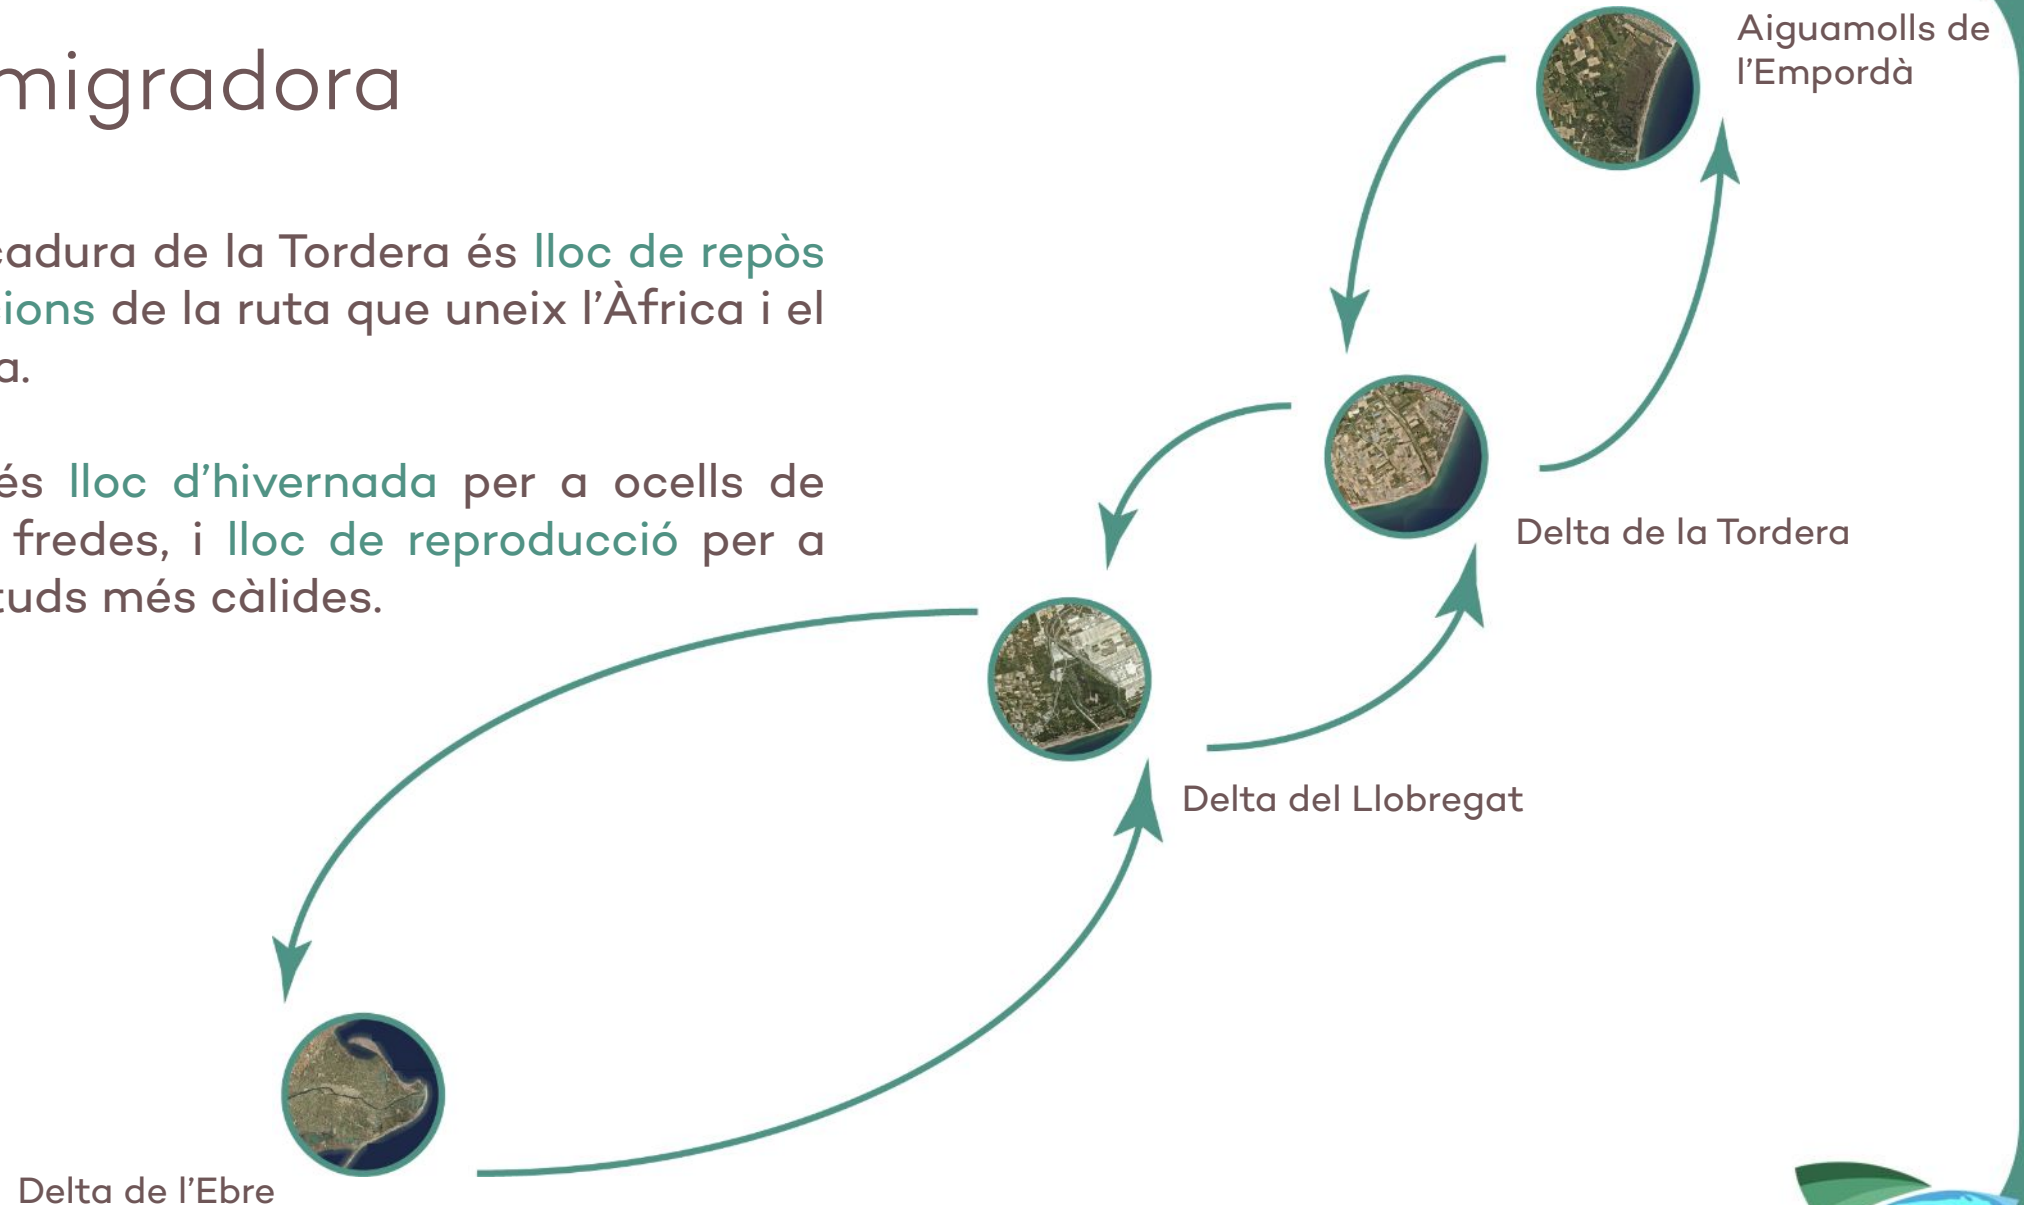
migradora

adura de la Tordera és lloc de repòs ions de la ruta que uneix l'Àfrica i el a.

és lloc d'hivernada per a ocells de fredes, i lloc de reproducció per a tuds més càlides.

Aiguamolls de l'Empordà

Delta de la Tordera

Delta del Llobregat

Delta de l'Ebre